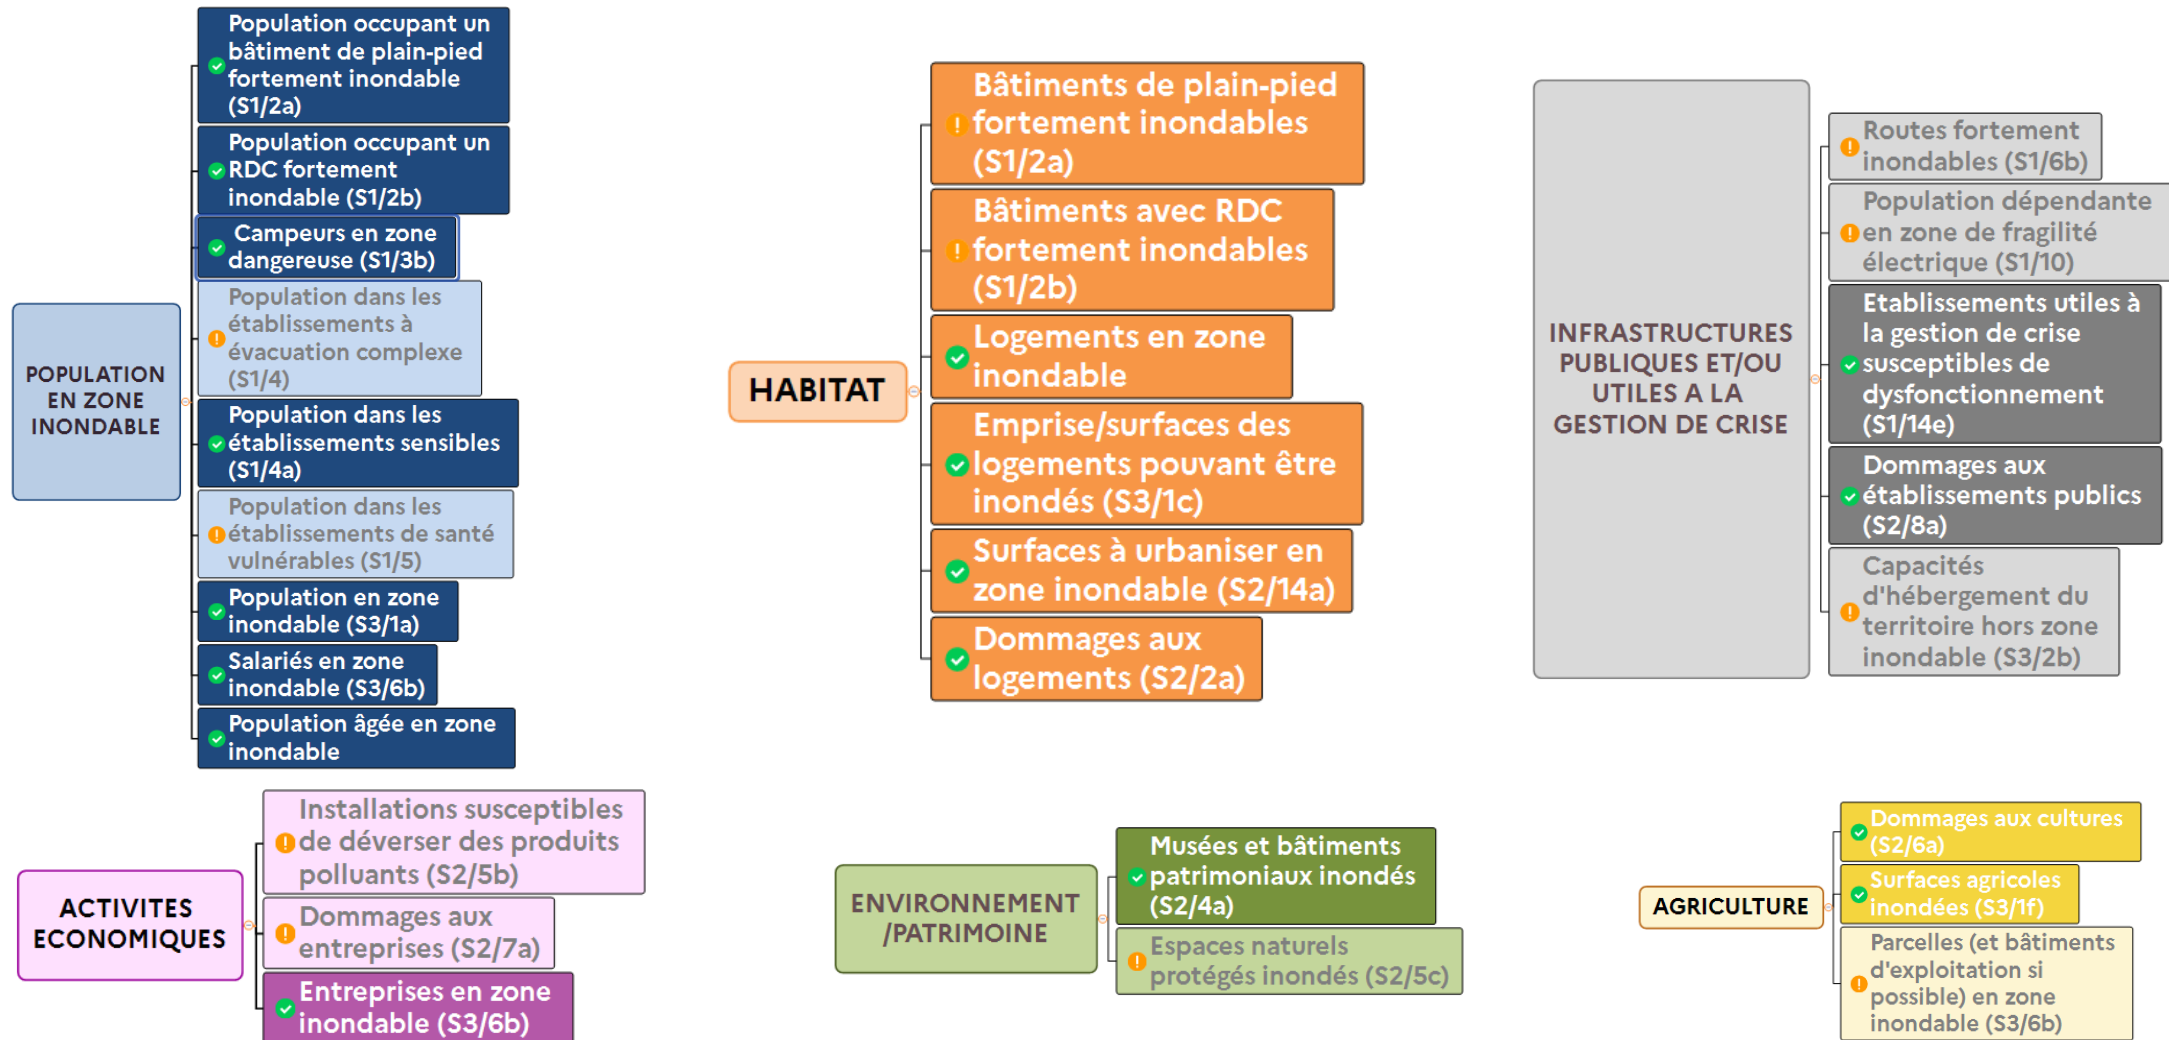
POPULATION EN ZONE INONDABLE

Population occupant un bâtiment de plain-pied fortement inondable (S1/2a)

Population occupant un RDC fortement inondable (S1/2b)

Campeurs en zone dangereuse (S1/3b)

Population dans les établissements à évacuation complexe (S1/4)

Population dans les établissements sensibles (S1/4a)

Population dans les établissements de santé vulnérables (S1/5)

Population en zone inondable (S3/1a)

Salariés en zone inondable (S3/6b)

Population âgée en zone inondable

HABITAT

Bâtiments de plain-pied fortement inondables (S1/2a)

Bâtiments avec RDC fortement inondables (S1/2b)

Logements en zone inondable

Emprise/surfaces des logements pouvant être inondés (S3/1c)

Surfaces à urbaniser en zone inondable (S2/14a)

Dommages aux logements (S2/2a)

INFRASTRUCTURES PUBLIQUES ET/OU UTILES A LA GESTION DE CRISE

Routes fortement inondables (S1/6b)

Population dépendante en zone de fragilité électrique (S1/10)

Etablissements utiles à la gestion de crise susceptibles de dysfonctionnement (S1/14e)

Dommages aux établissements publics (S2/8a)

Capacités d'hébergement du territoire hors zone inondable (S3/2b)

ACTIVITES ECONOMIQUES

Installations susceptibles de déverser des produits polluants (S2/5b)

Dommages aux entreprises (S2/7a)

Entreprises en zone inondable (S3/6b)

ENVIRONNEMENT /PATRIMOINE

Musées et bâtiments patrimoniaux inondés (S2/4a)

Espaces naturels protégés inondés (S2/5c)

AGRICULTURE

Dommages aux cultures (S2/6a)

Surfaces agricoles inondées (S3/1f)

Parcelles (et bâtiments d'exploitation si possible) en zone inondable (S3/6b)